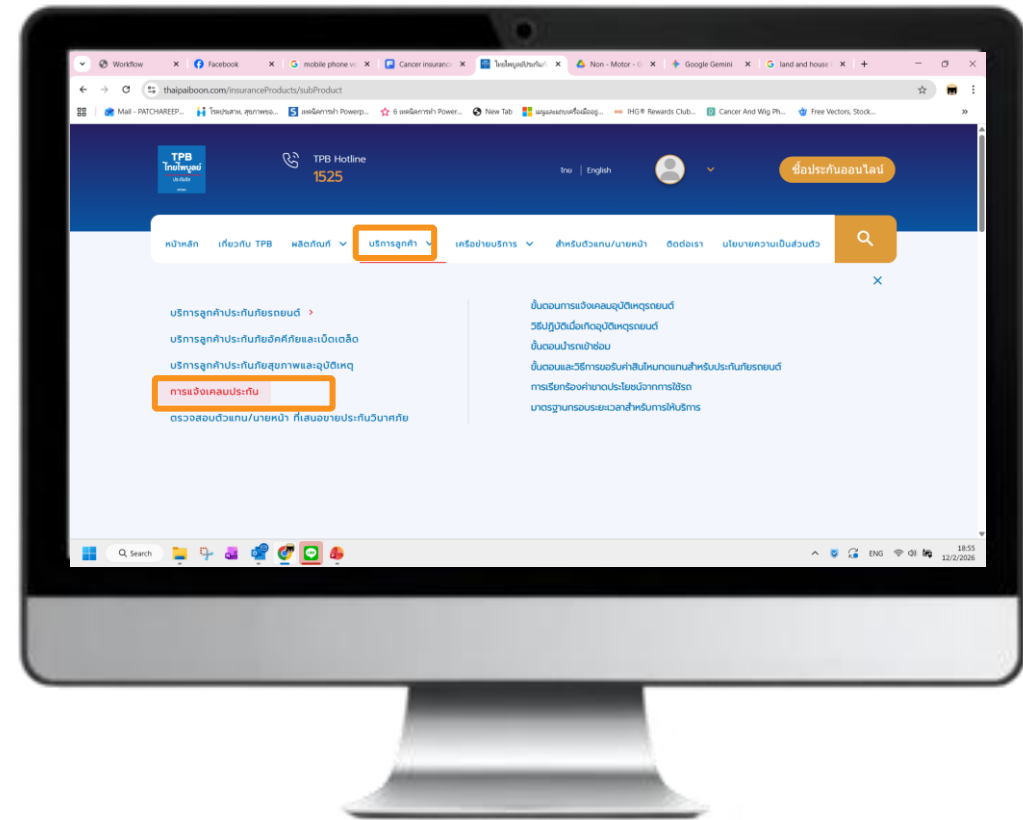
Workflow | Facebook | mobile phone vo | Cancer insurance | ไทยไพบูลย์ประกันภั | Non - Motor - | Google Gemini | land and house | +

thaipaiboon.com/InsuranceProducts/subProduct

Mail - PATCHAREEP... | โรคประสาท, สุขภาพจอ... | ผลผลิตการทำ Powerp... | 6 ผลผลิตการทำ Power... | New Tab | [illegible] | IHG® Rewards Club... | Cancer And Wig Ph... | Free Vectors, Stock...

TPB ไทยไพบูลย์ ประกันภัย

TPB Hotline
1525

ไทย | English

ซื้อประกันออนไลน์

หน้าหลัก | เกี่ยวกับ TPB | ผลิตภัณฑ์ | บริการลูกค้า | เครือข่ายบริการ | สำหรับตัวแทน/นายหน้า | ติดต่อเรา | นโยบายความเป็นส่วนตัว

บริการลูกค้าประกันภัยรถยนต์
บริการลูกค้าประกันภัยอัคคีภัยและเบ็ดเตล็ด
บริการลูกค้าประกันภัยสุขภาพและอุบัติเหตุ
การแจ้งเคลมประกัน
ตรวจสอบตัวแทน/นายหน้า ที่เสนอขายประกันวินาศภัย

ขั้นตอนการแจ้งเคลมอุบัติเหตุรถยนต์
วิธีปฏิบัติเมื่อเกิดอุบัติเหตุรถยนต์
ขั้นตอนนำรถเข้าซ่อม
ขั้นตอนและวิธีการขอรับค่าสินไหมทดแทนสำหรับประกันภัยรถยนต์
การเรียกร้องค่าขาดประโยชน์จากการใช้รถ
มาตรฐานกรอบระยะเวลาสำหรับการให้บริการ

Search

ENG
18:55
12/2/2026